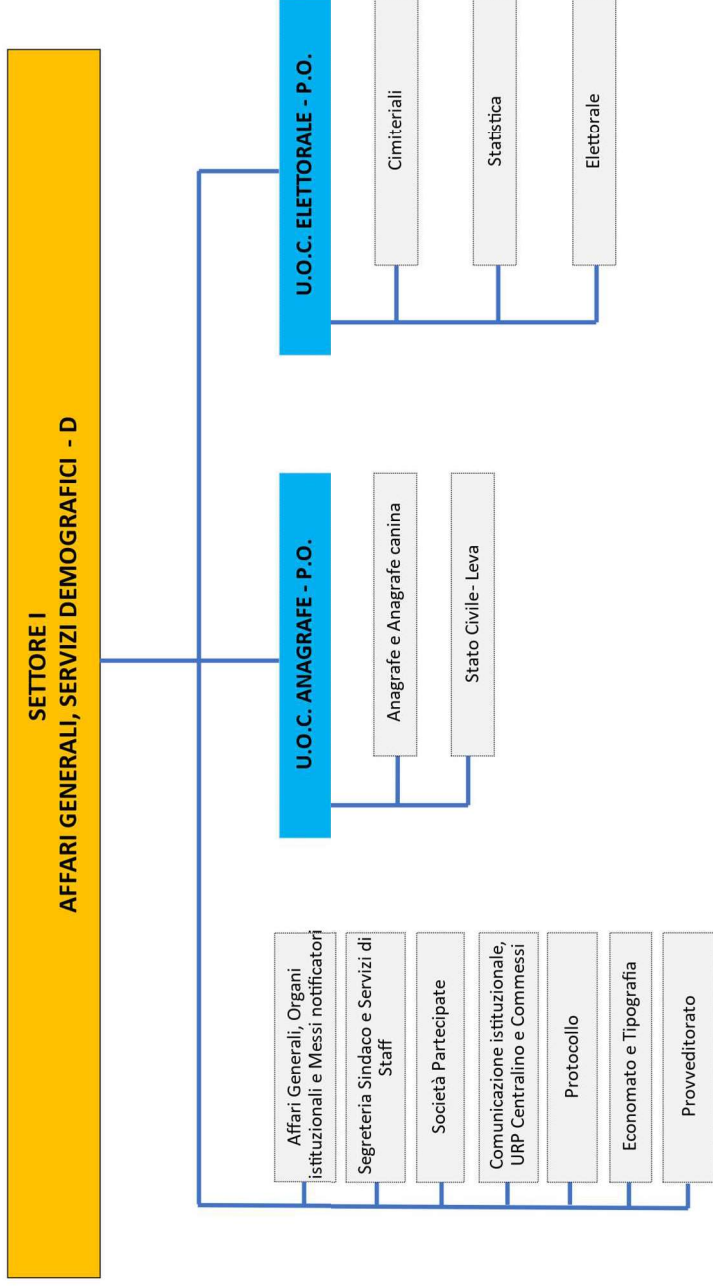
SETTORE I
AFFARI GENERALI, SERVIZI DEMOGRAFICI - D

Affari Generali, Organi istituzionali e Messi notificatori

Segreteria Sindaco e Servizi di Staff

Società Partecipate

Comunicazione istituzionale, URP Centralino e Commessi

Protocollo

Economato e Tipografia

Provveditorato

U.O.C. ANAGRAFE - P.O.

Anagrafe e Anagrafe canina

Stato Civile- Leva

U.O.C. ELETTORALE - P.O.

Cimiteriali

Statistica

Elettorale